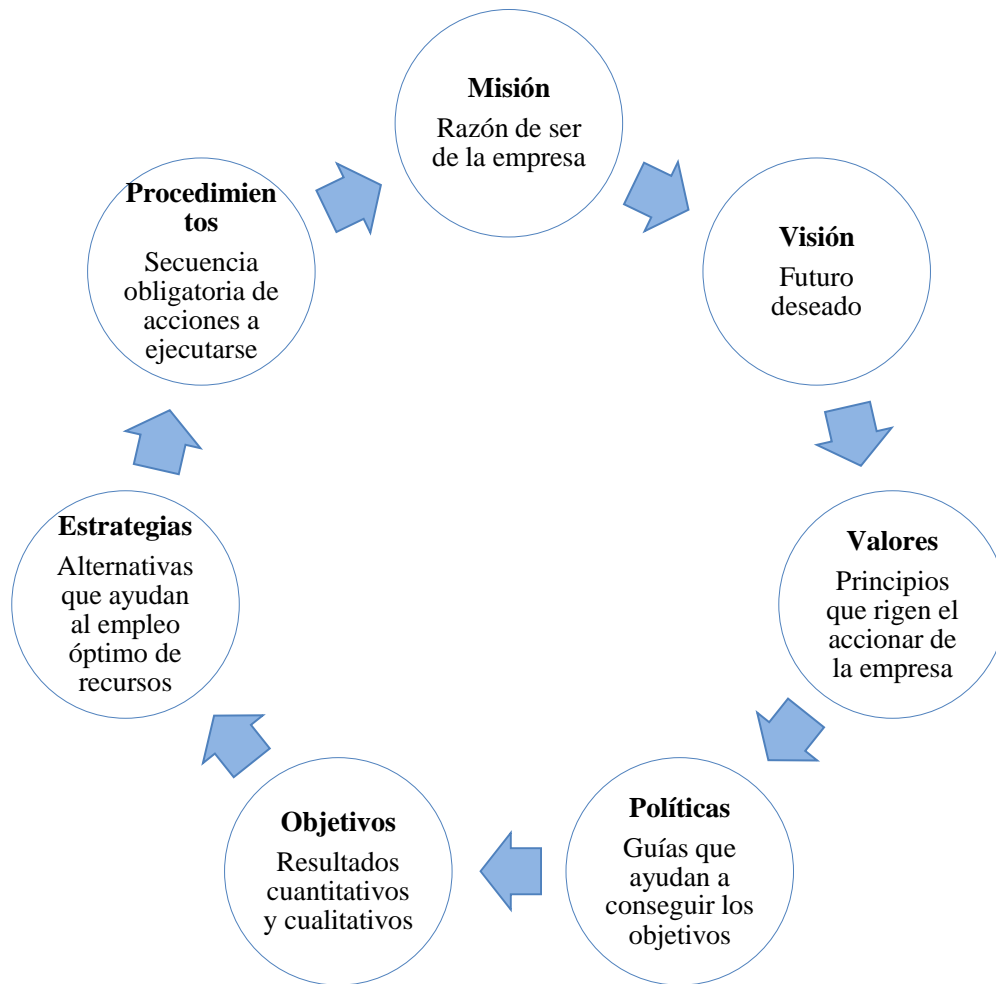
Misión
Razón de ser de la empresa

Visión
Futuro deseado

Valores
Principios que rigen el accionar de la empresa

Políticas
Guías que ayudan a conseguir los objetivos

Objetivos
Resultados cuantitativos y cualitativos

Estrategias
Alternativas que ayudan al empleo óptimo de recursos

Procedimien tos
Secuencia obligatoria de acciones a ejecutarse